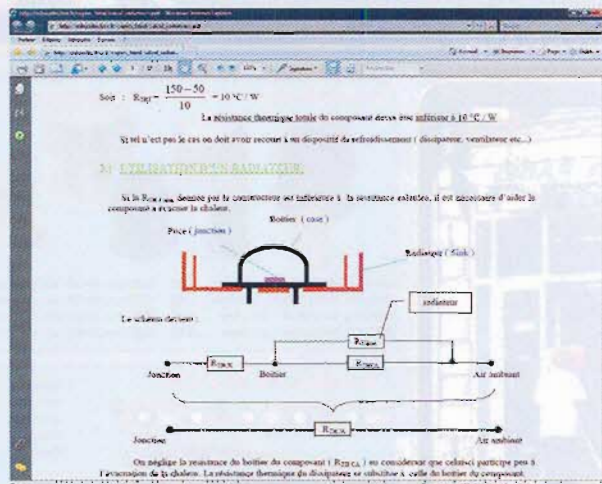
Soit : $R_{THJ} = \frac{150-50}{10} = 10\ °C\ /\ W$

La résistance thermique totale du composant devra être inférieure à 10 °C / W

Si tel n'est pas le cas on doit avoir recours à un dispositif de refroidissement ( dissipateur, ventilateur etc...)

3) UTILISATION D'UN RADIATEUR:

Si la $R_{TH\ J-A}$ donnée par le constructeur est inférieure à la résistance calculée, il est nécessaire d'aider le composant à évacuer la chaleur.

Boîtier ( case )

Puce ( jonction )

Radiateur ( Sink )

radiateur

Le schéma devient :

$R_{THSA}$

$R_{THJC}$

$R_{THCA}$

Jonction

Boîtier

Air ambiant

Jonction

$R_{THJA}$

Air ambiant

On néglige la résistance du boîtier du composant ( $R_{TH\ CA}$ ) en considérant que celui-ci participe peu à l'évacuation de la chaleur. La résistance thermique du dissipateur se substitue à celle du boîtier du composant.